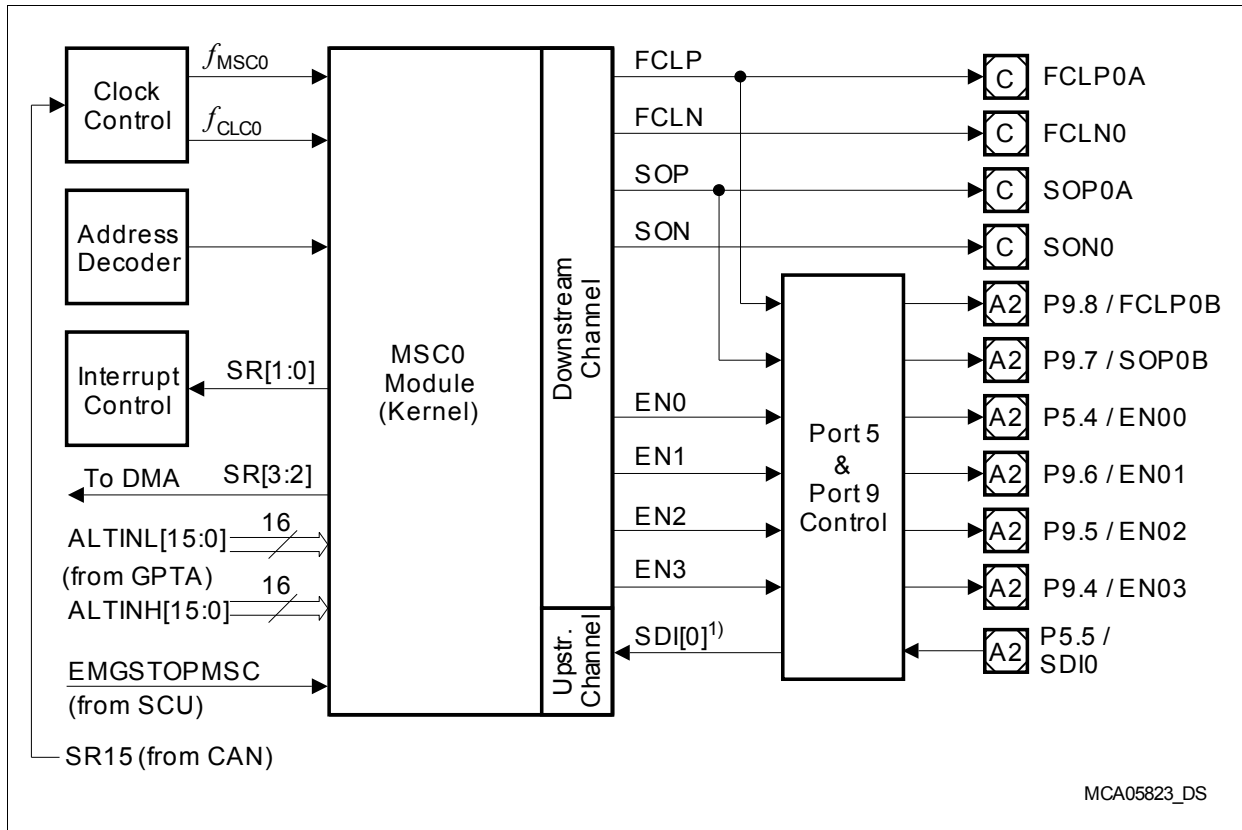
Clock Control

$f_{MSC0}$

$f_{CLC0}$

Address Decoder

Interrupt Control

SR[1:0]

To DMA

SR[3:2]

ALTINL[15:0]

16

(from GPTA)

16

ALTINH[15:0]

EMGSTOPMSC

(from SCU)

SR15 (from CAN)

MSC0 Module (Kernel)

Downstream Channel

Upstr. Channel

FCLP

FCLN

SOP

SON

EN0

EN1

EN2

EN3

SDI[0]$^{1)}$

Port 5 & Port 9 Control

C FCLP0A

C FCLN0

C SOP0A

C SON0

A2 P9.8 / FCLP0B

A2 P9.7 / SOP0B

A2 P5.4 / EN00

A2 P9.6 / EN01

A2 P9.5 / EN02

A2 P9.4 / EN03

A2 P5.5 / SDI0

MCA05823_DS